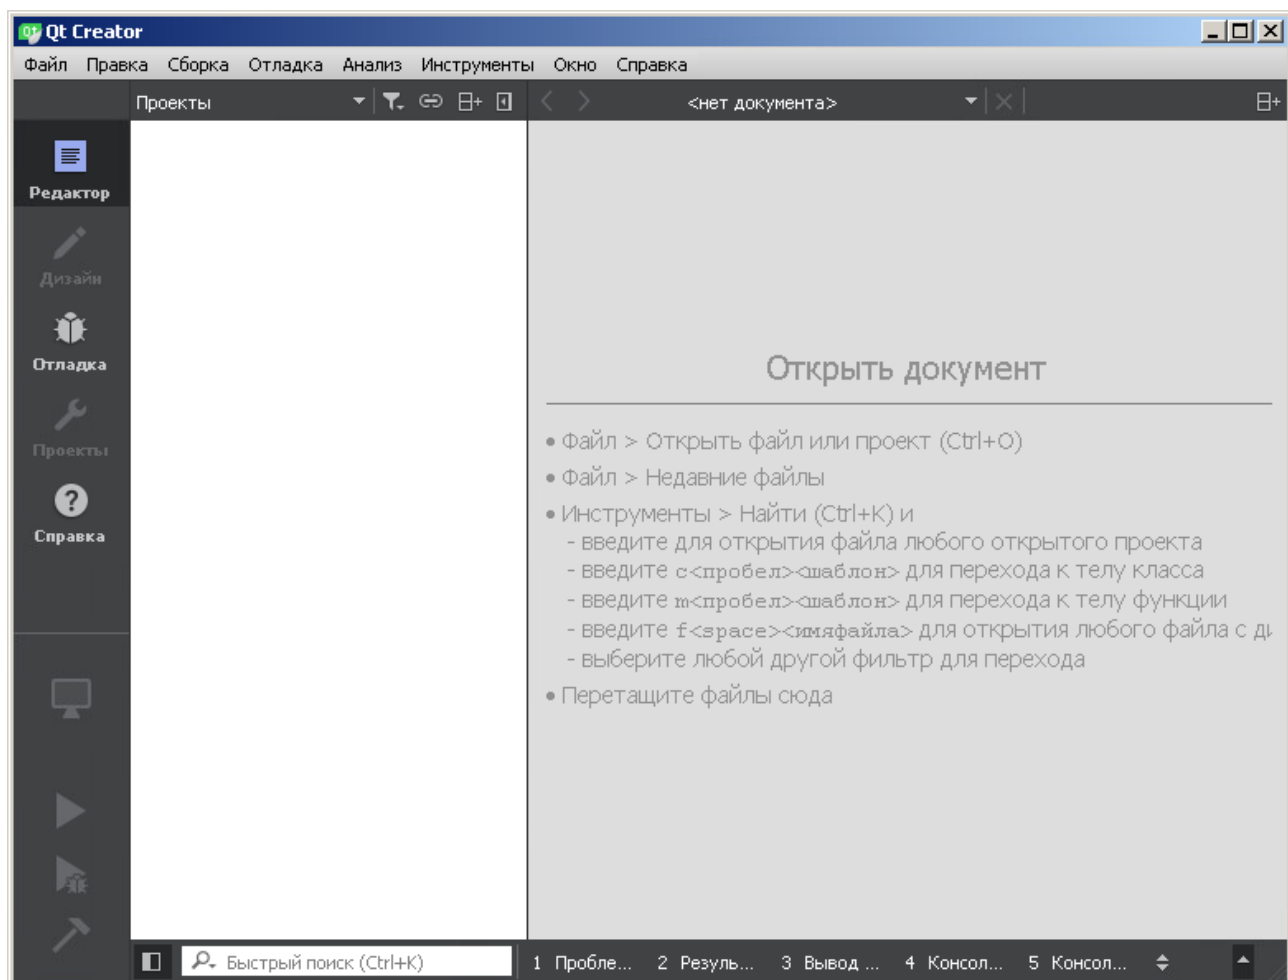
Qt Creator

Файл Правка Сборка Отладка Анализ Инструменты Окно Справка

Проекты

<нет документа>

Редактор

Дизайн

Отладка

Проекты

Справка

Открыть документ

• Файл > Открыть файл или проект (Ctrl+O)
• Файл > Недавние файлы
• Инструменты > Найти (Ctrl+K) и
- введите для открытия файла любого открытого проекта
- введите c<пробел><шаблон> для перехода к телу класса
- введите m<пробел><шаблон> для перехода к телу функции
- введите f<space><имяфайла> для открытия любого файла с ди
- выберите любой другой фильтр для перехода
• Перетащите файлы сюда

Быстрый поиск (Ctrl+K)

1 Пробле... 2 Резуль... 3 Вывод ... 4 Консол... 5 Консол...